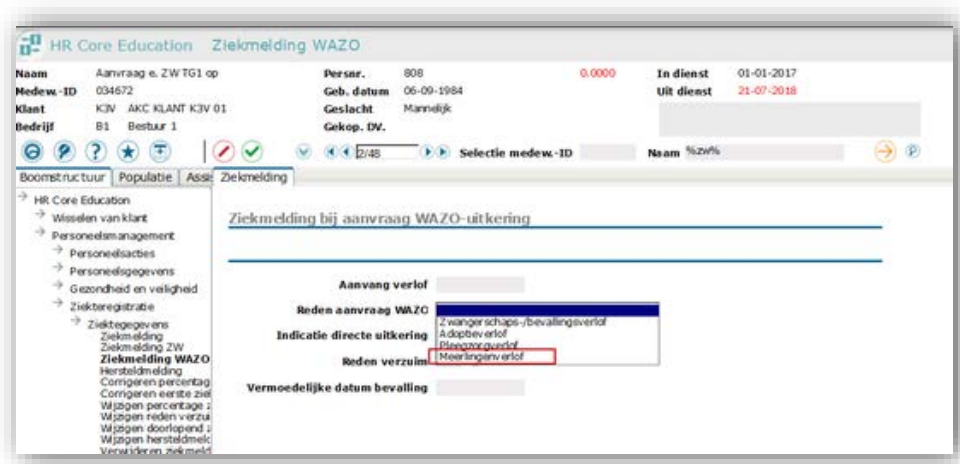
HR Core Education Ziekmelding WAZO

Naam Aanvraag e. ZW TG1 op
Medew.-ID 034672
Klant K3V AKC KLANT K3V 01
Bedrijf B1 Bestuur 1

Persnr. 808
Geb. datum 06-09-1984
Geslacht Mannelijk
Gekop. DV.

0.0000

In dienst 01-01-2017
Uit dienst 21-07-2018

2/48 Selectie medew.-ID Naam %zw%

Boomstructuur Populatie Assi Ziekmelding

HR Core Education
Wisselen van klant
Personeelsmanagement
Personeelsacties
Personeelsgegevens
Gezondheid en veiligheid
Ziekteregistratie
Ziektegegevens
Ziekmelding
Ziekmelding ZW
Ziekmelding WAZO
Herstelmelding
Corrigeren percentag
Corrigeren eerste ziel
Wijzigen percentage z
Wijzigen reden verzui
Wijzigen doorlopend z
Wijzigen herstelmeld
Verwijderen ziekmeld

Ziekmelding bij aanvraag WAZO-uitkering

Aanvang verlof
Reden aanvraag WAZO
Indicatie directe uitkering
Reden verzuim
Vermoedelijke datum bevalling

Zwangerschaps-/bevallingsverlof
Adoptieverlof
Pleegzorgverlof
Meerlingenverlof